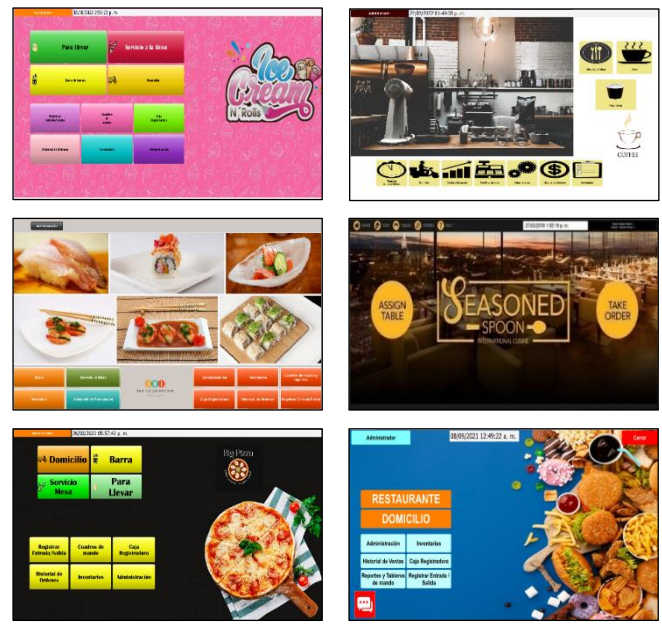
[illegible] 16/06/2022 2:59:23 p. m.

Para Llevar

Servicio a la Mesa

Barra de helados

Domicilio

Ice Cream N' Rolls

Administrador 27/05/2022 05:40:28 p. m.

COFFEE

ASSIGN TABLE

SEASONED SPOON

INTERNATIONAL CUISINE

TAKE ORDER

Administrador 06/05/2022 05:57:42 p. m.

Domicilio

Barra

Servicio Mesa

Para Llevar

Big Pizza

Registrar Entrada/Salida

Cuadres de mando

Caja Registradora

Historial de Ordenes

Inventarios

Administración

Administrador

08/05/2023 12:49:22 a. m.

Cerrar

RESTAURANTE

DOMICILIO

Administración

Inventarios

Historial de Ventas

Caja Registradora

Reportes y Tableros de mando

Registrar Entrada / Salida